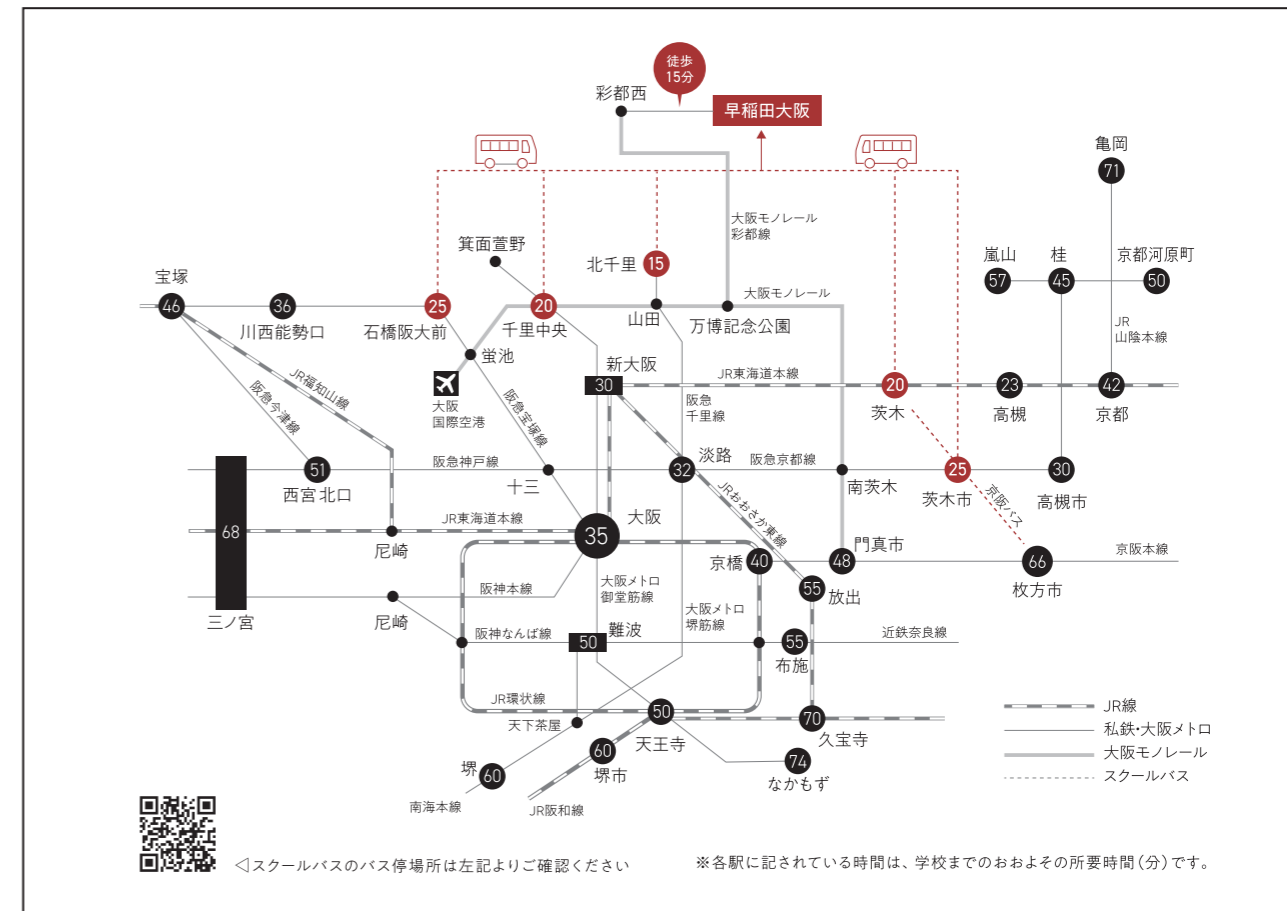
徒歩
15分

彩都西

早稲田大阪

大阪モノレール
彩都線

亀岡
71

箕面萱野

北千里 15

嵐山 57
桂 45
京都河原町 50

宝塚 46
36 川西能勢口
25 石橋阪大前
20 千里中央
山田
万博記念公園
大阪モノレール

JR
山陰本線

蛍池

大阪
国際空港

新大阪 30

JR東海道本線

20 茨木
23 高槻
42 京都

阪急
千里線

JR福知山線
阪急今津線
阪急宝塚線

51 西宮北口
阪急神戸線
十三
32 淡路
阪急京都線
南茨木
25 茨木市
京阪バス
30 高槻市

68 三ノ宮

JR東海道本線
尼崎
35 大阪
JRおおさか東線
門真市
48
66 枚方市
京阪本線

京橋 40
55 放出

阪神本線
大阪メトロ
御堂筋線
大阪メトロ
堺筋線

尼崎
阪神なんば線
50 難波
55 布施
近鉄奈良線

JR環状線
天下茶屋
50 天王寺
70 久宝寺

60 堺市
74 なかもず

堺 60
南海本線
JR阪和線

JR線
私鉄・大阪メトロ
大阪モノレール
スクールバス

◁スクールバスのバス停場所は左記よりご確認ください

※各駅に記されている時間は、学校までのおおよその所要時間(分)です。